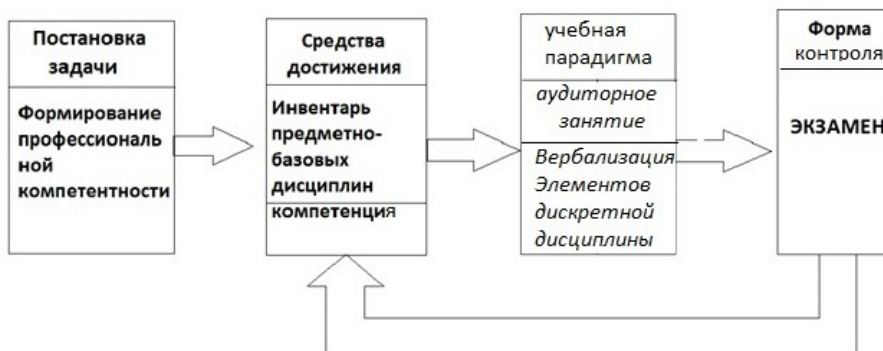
Постановка задачи

Формирование профессиональ ной компетентности

Средства достижения

Инвентарь предметно-базовых дисциплин

компетенция

учебная парадигма

аудиторное занятие

Вербализация Элементов дискретной дисциплины

Форма контроля

ЭКЗАМЕН